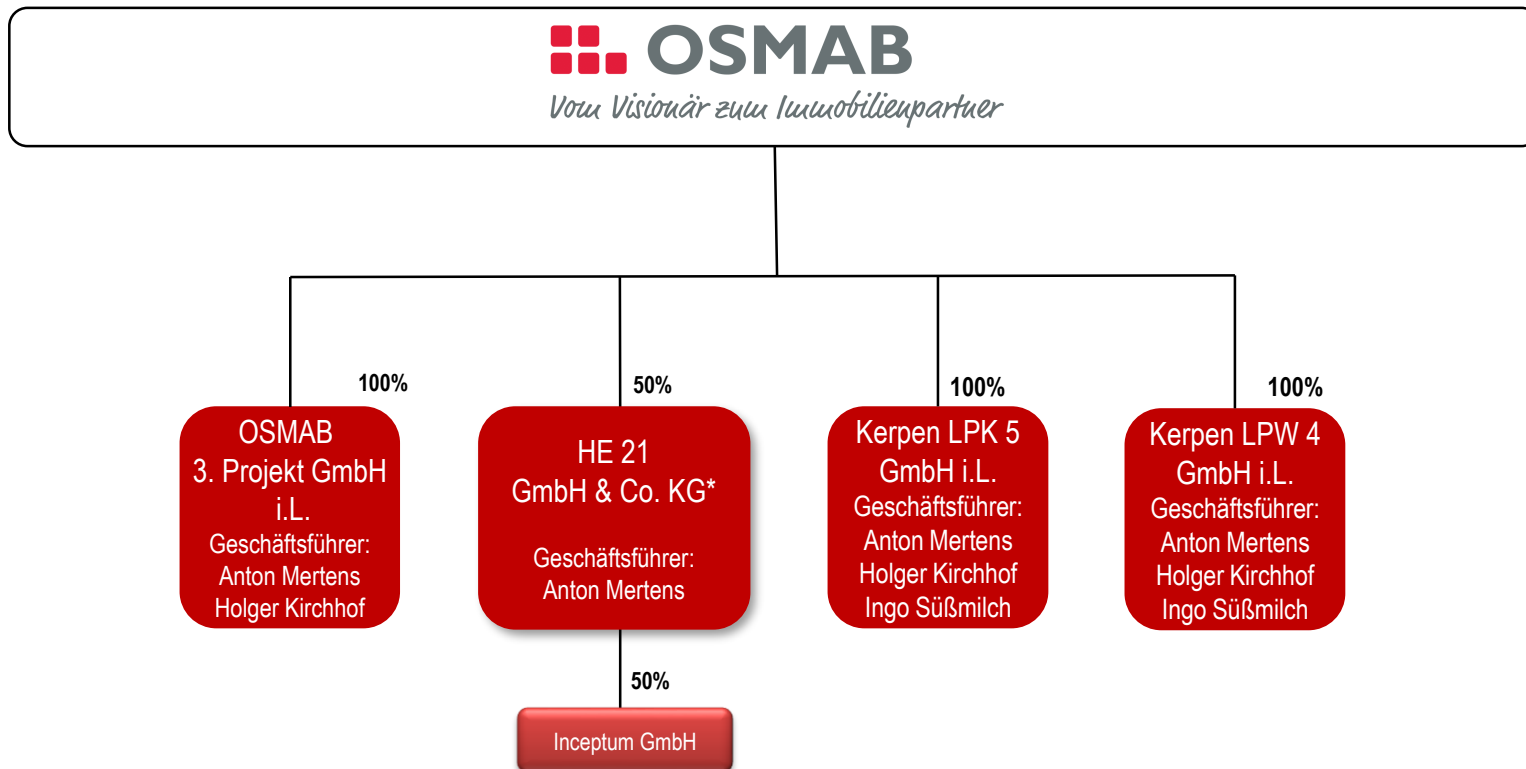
OSMAB
Vom Visionär zum Immobilienpartner

100%
OSMAB 3. Projekt GmbH i.L.
Geschäftsführer:
Anton Mertens
Holger Kirchhof

50%
HE 21 GmbH & Co. KG*
Geschäftsführer:
Anton Mertens

100%
Kerpen LPK 5 GmbH i.L.
Geschäftsführer:
Anton Mertens
Holger Kirchhof
Ingo Süßmilch

100%
Kerpen LPW 4 GmbH i.L.
Geschäftsführer:
Anton Mertens
Holger Kirchhof
Ingo Süßmilch

50%
Inceptum GmbH